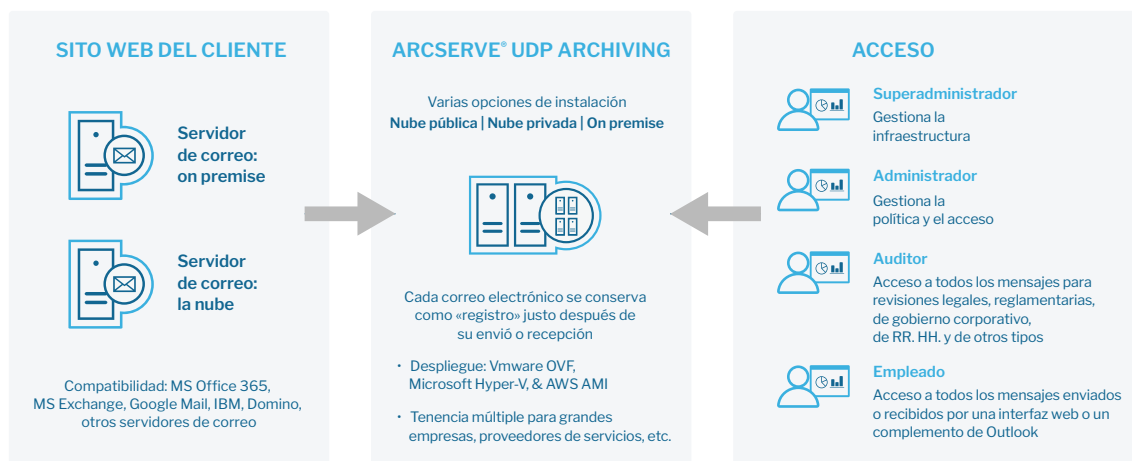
SITO WEB DEL CLIENTE

Servidor de correo: on premise

Servidor de correo: la nube

Compatibilidad: MS Office 365, MS Exchange, Google Mail, IBM, Domino, otros servidores de correo

ARCSERVE® UDP ARCHIVING

Varias opciones de instalación
Nube pública | Nube privada | On premise

Cada correo electrónico se conserva como «registro» justo después de su envió o recepción

• Despliegue: Vmware OVF, Microsoft Hyper-V, & AWS AMI

• Tenencia múltiple para grandes empresas, proveedores de servicios, etc.

ACCESO

Superadministrador
Gestiona la infraestructura

Administrador
Gestiona la política y el acceso

Auditor
Acceso a todos los mensajes para revisiones legales, reglamentarias, de gobierno corporativo, de RR. HH. y de otros tipos

Empleado
Acceso a todos los mensajes enviados o recibidos por una interfaz web o un complemento de Outlook